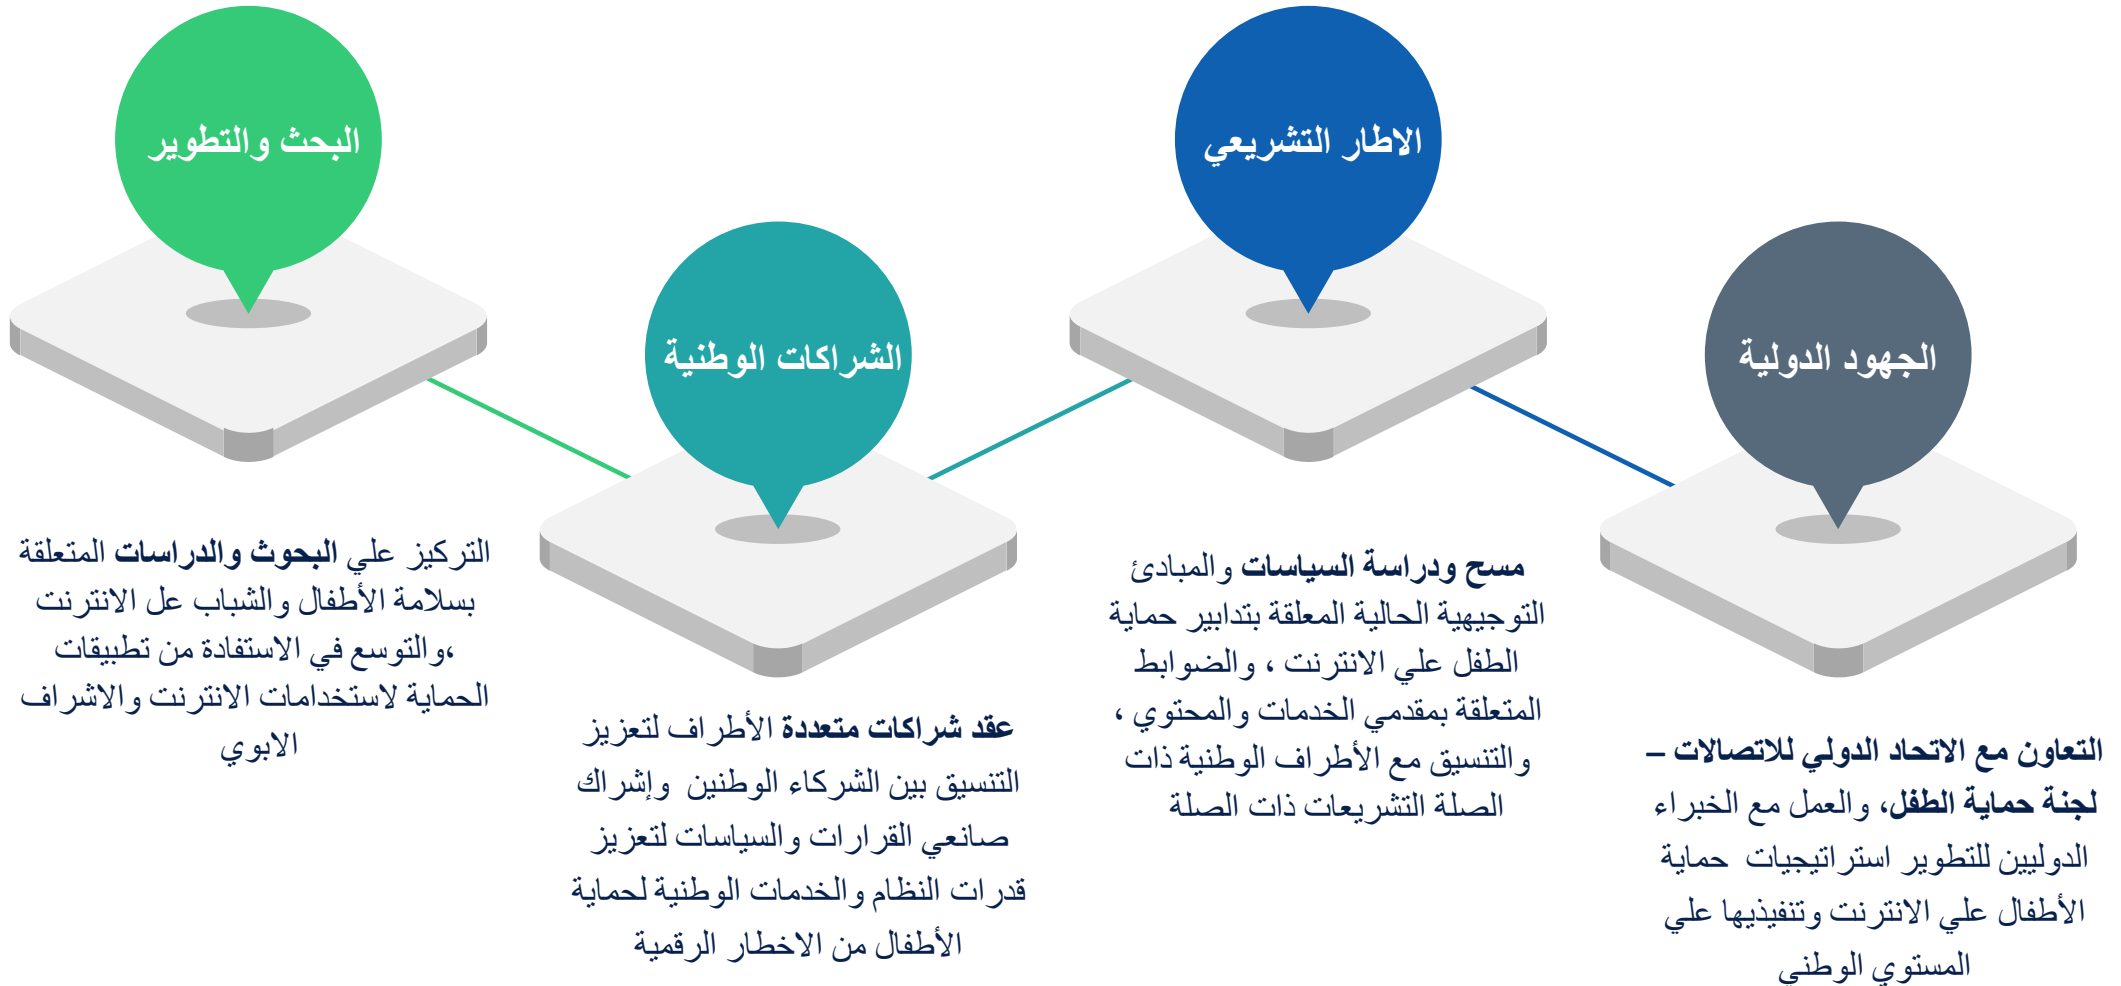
الجهود الدولية

التعاون مع الاتحاد الدولي للاتصالات – لجنة حماية الطفل، والعمل مع الخبراء الدوليين للتطوير استراتيجيات حماية الأطفال علي الانترنت وتنفيذيها علي المستوي الوطني

الاطار التشريعي

مسح ودراسة السياسات والمبادئ التوجيهية الحالية المعلقة بتدابير حماية الطفل علي الانترنت ، والضوابط المتعلقة بمقدمي الخدمات والمحتوي ، والتنسيق مع الأطراف الوطنية ذات الصلة التشريعات ذات الصلة

الشراكات الوطنية

عقد شراكات متعددة الأطراف لتعزيز التنسيق بين الشركاء الوطنين وإشراك صانعي القرارات والسياسات لتعزيز قدرات النظام والخدمات الوطنية لحماية الأطفال من الاخطار الرقمية

البحث والتطوير

التركيز علي البحوث والدراسات المتعلقة بسلامة الأطفال والشباب عل الانترنت ،والتوسع في الاستفادة من تطبيقات الحماية لاستخدامات الانترنت والاشراف الابوي